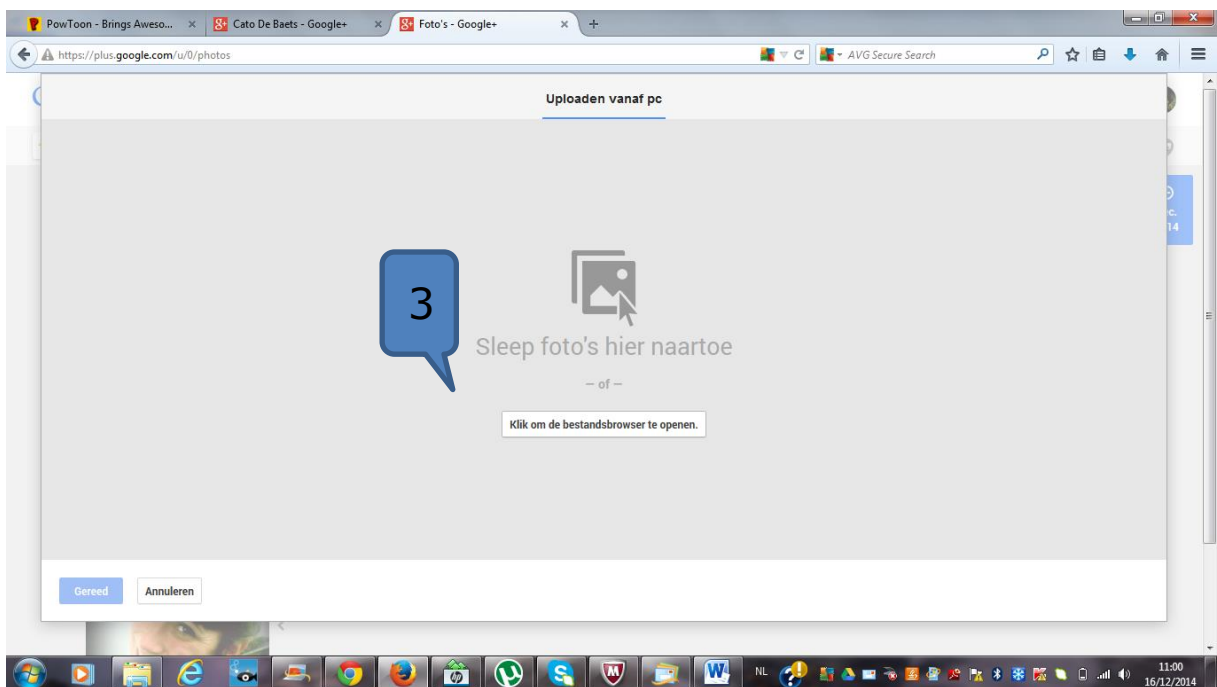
PowToon - Brings Aweso... ×
Cato De Baets - Google+ ×
Foto's - Google+ ×
https://plus.google.com/u/0/photos
AVG Secure Search

Uploaden vanaf pc

3

Sleep foto's hier naartoe

– of –

Klik om de bestandsbrowser te openen.

Gereed
Annuleren

NL
11:00
16/12/2014